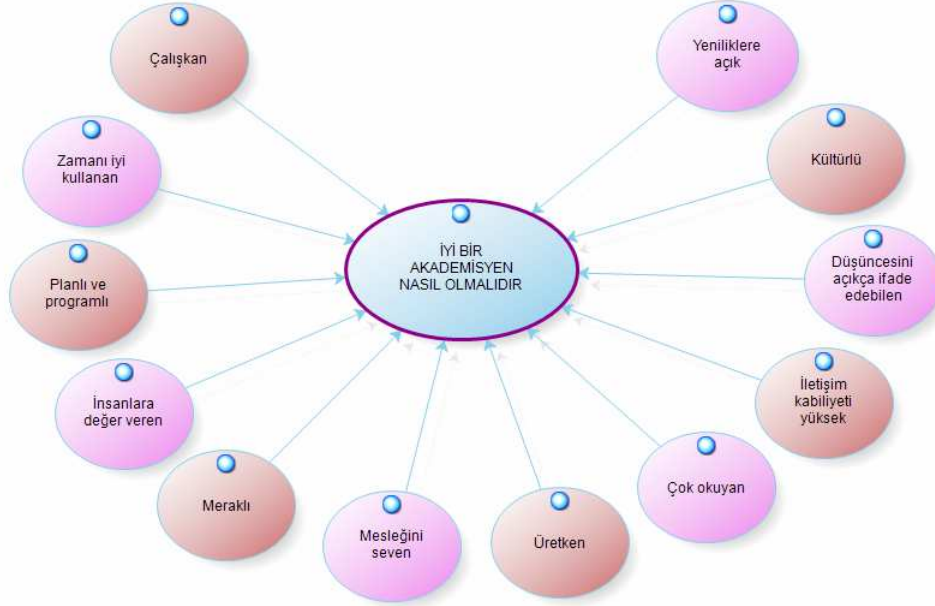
İYİ BİR AKADEMİSYEN NASIL OLMALIDIR

Çalışkan

Zamanı iyi kullanan

Planlı ve programlı

İnsanlara değer veren

Meraklı

Mesleğini seven

Üretken

Çok okuyan

İletişim kabiliyeti yüksek

Düşüncesini açıkça ifade edebilen

Kültürlü

Yeniliklere açık